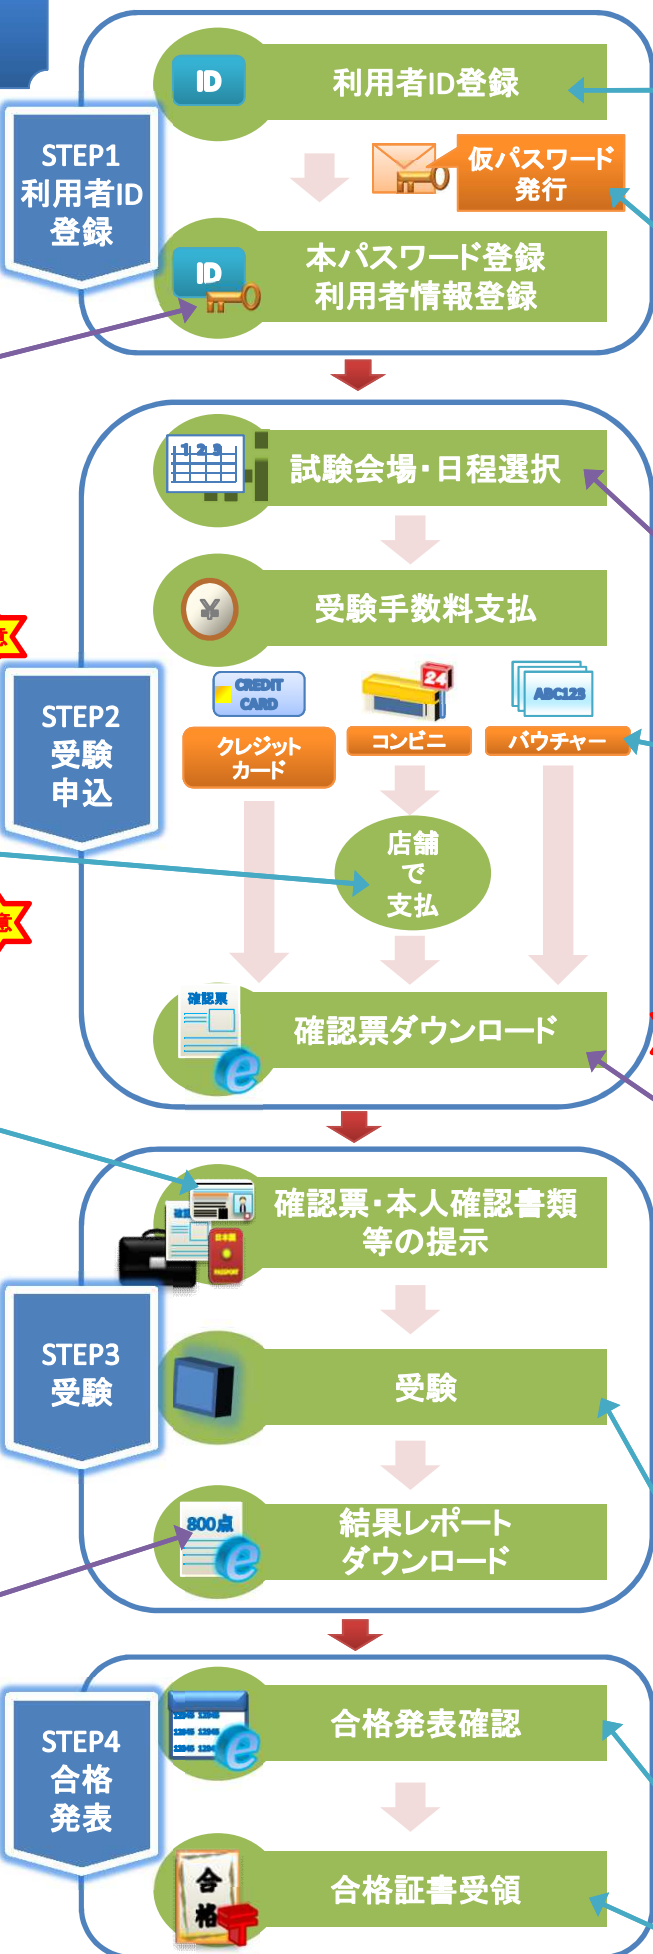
STEP1
利用者ID
登録

ID
利用者ID登録

仮パスワード
発行

ID
本パスワード登録
利用者情報登録

STEP2
受験
申込

試験会場・日程選択

受験手数料支払

CREDIT CARD
クレジット
カード

24
コンビニ

ABC123
バウチャー

店舗
で
支払

確認票
確認票ダウンロード

STEP3
受験

確認票・本人確認書類
等の提示

受験

800点
結果レポート
ダウンロード

STEP4
合格
発表

合格発表確認

合格
合格証書受領